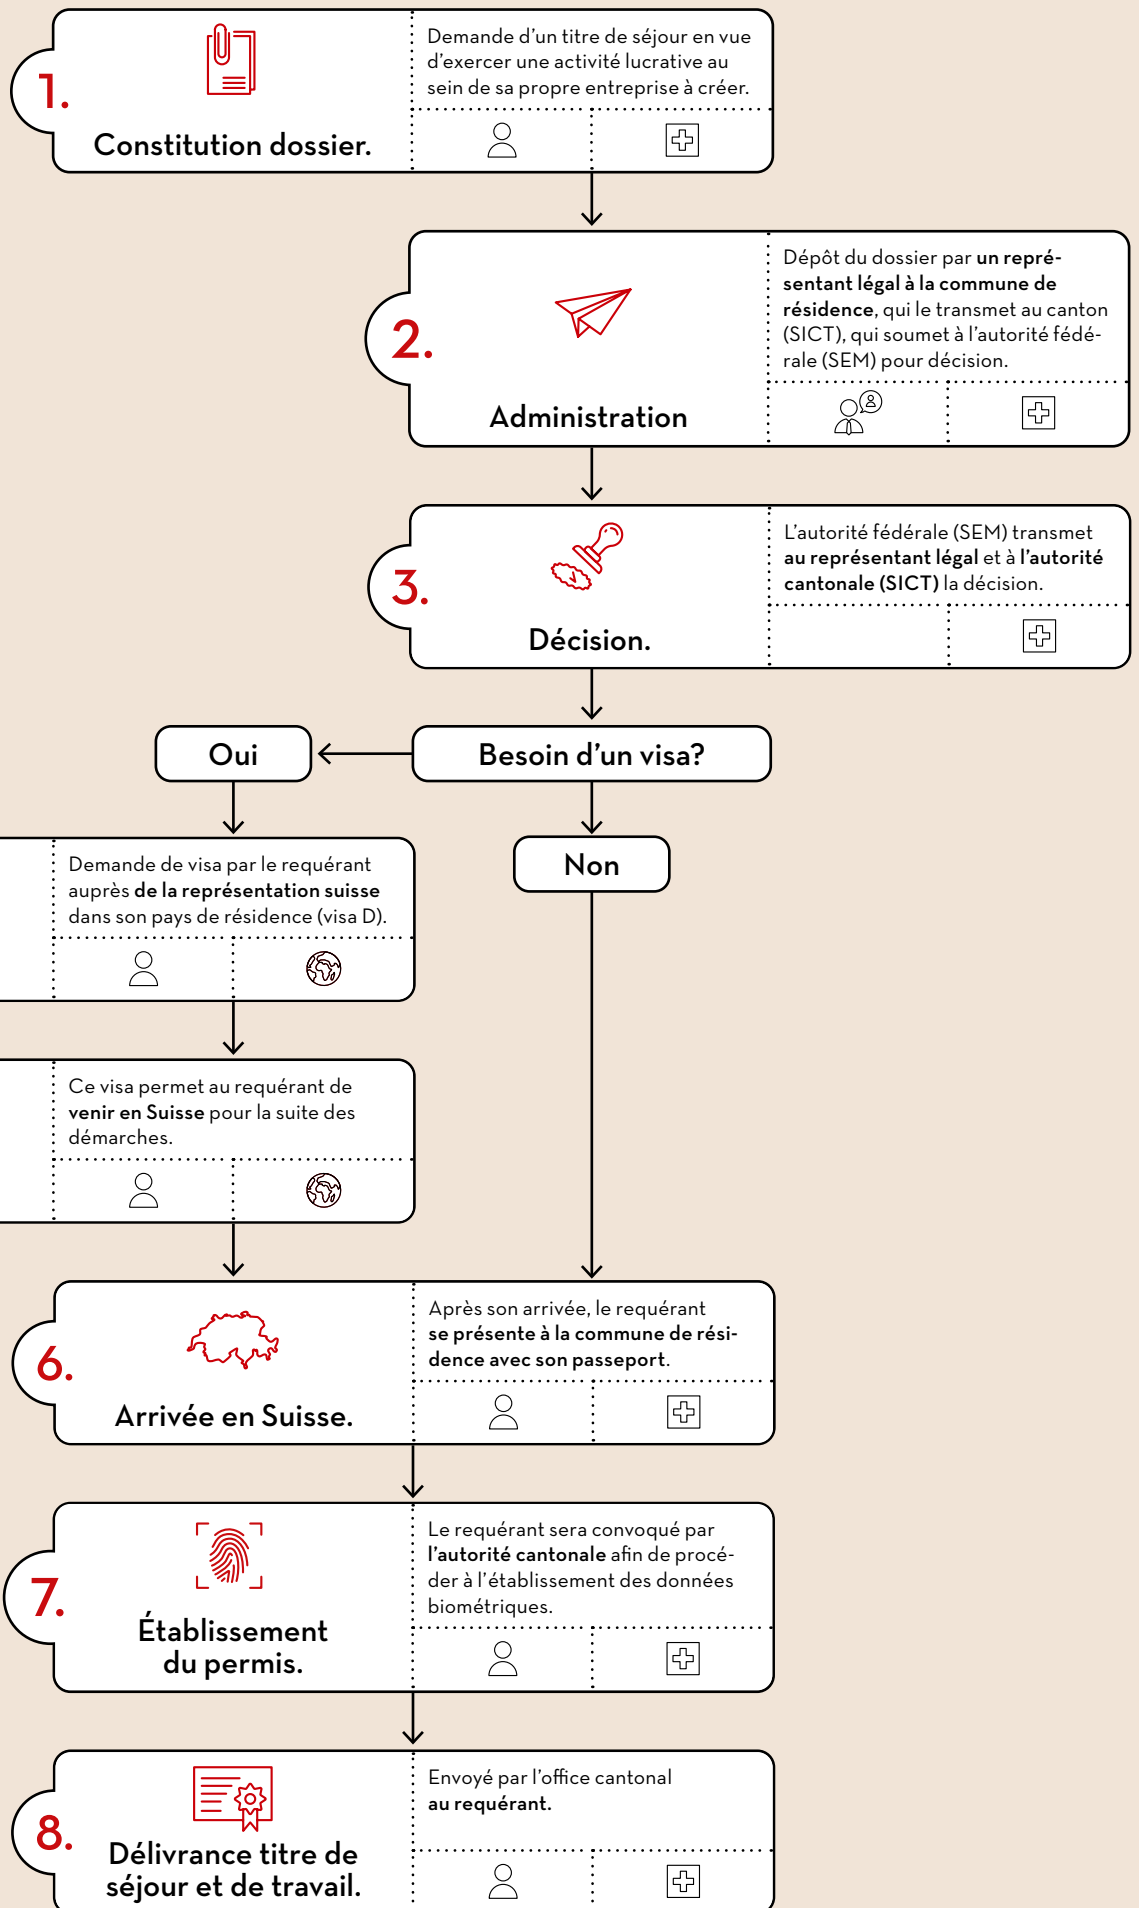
1.

Constitution dossier.

Demande d'un titre de séjour en vue d'exercer une activité lucrative au sein de sa propre entreprise à créer.

2.

Administration

Dépôt du dossier par un représentant légal à la commune de résidence, qui le transmet au canton (SICT), qui soumet à l'autorité fédérale (SEM) pour décision.

3.

Décision.

L'autorité fédérale (SEM) transmet au représentant légal et à l'autorité cantonale (SICT) la décision.

Besoin d'un visa?

Oui

Non

Demande de visa par le requérant auprès de la représentation suisse dans son pays de résidence (visa D).

Ce visa permet au requérant de venir en Suisse pour la suite des démarches.

6.

Arrivée en Suisse.

Après son arrivée, le requérant se présente à la commune de résidence avec son passeport.

7.

Établissement du permis.

Le requérant sera convoqué par l'autorité cantonale afin de procéder à l'établissement des données biométriques.

8.

Délivrance titre de séjour et de travail.

Envoyé par l'office cantonal au requérant.